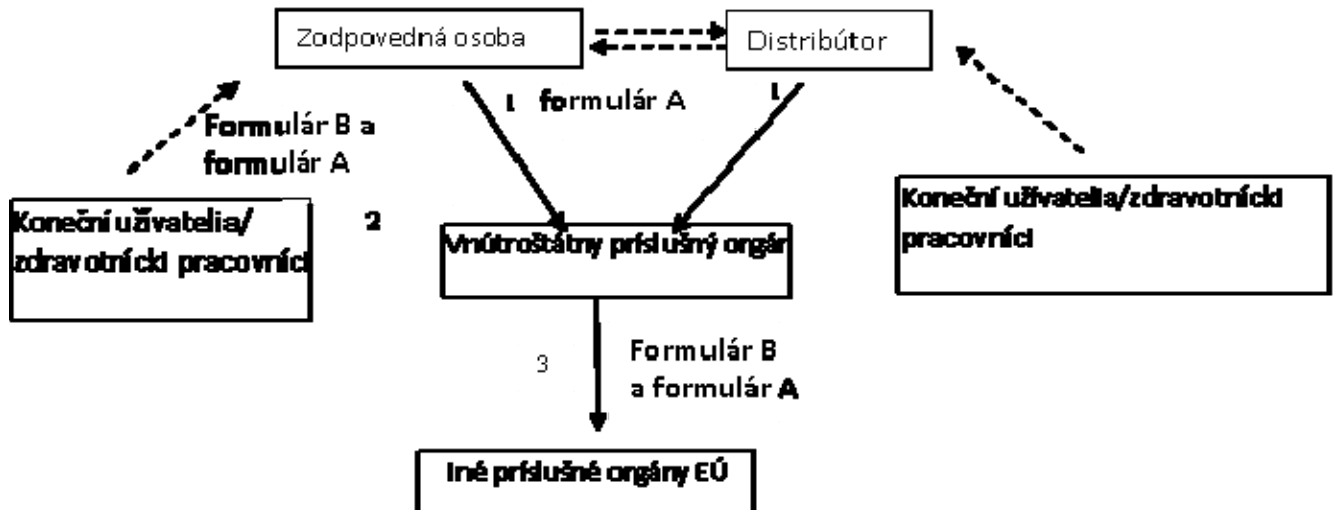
Zodpovedná osoba

Distribútor

1 formulár A

1

Formulár B a formulár A

Koneční užívatelia/ zdravotnícki pracovníci

2

Vnútroštátny príslušný orgán

Koneční užívatelia/zdravotnícki pracovníci

3

Formulár B a formulár A

Iné príslušné orgány EÚ